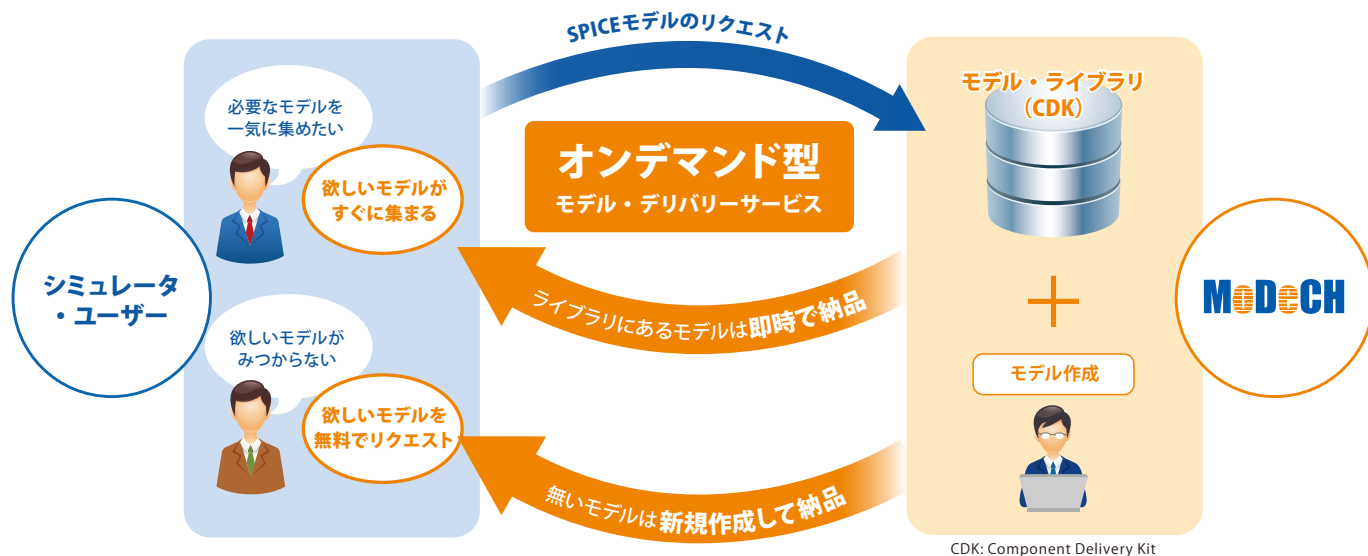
SPICEモデルのリクエスト

シミュレータ・ユーザー

必要なモデルを一気に集めたい

欲しいモデルがすぐに集まる

欲しいモデルがみつからない

欲しいモデルを無料でリクエスト

オンデマンド型
モデル・デリバリーサービス

ライブラリにあるモデルは即時で納品

無いモデルは新規作成して納品

モデル・ライブラリ（CDK）

＋

モデル作成

MoDeCH

CDK: Component Delivery Kit